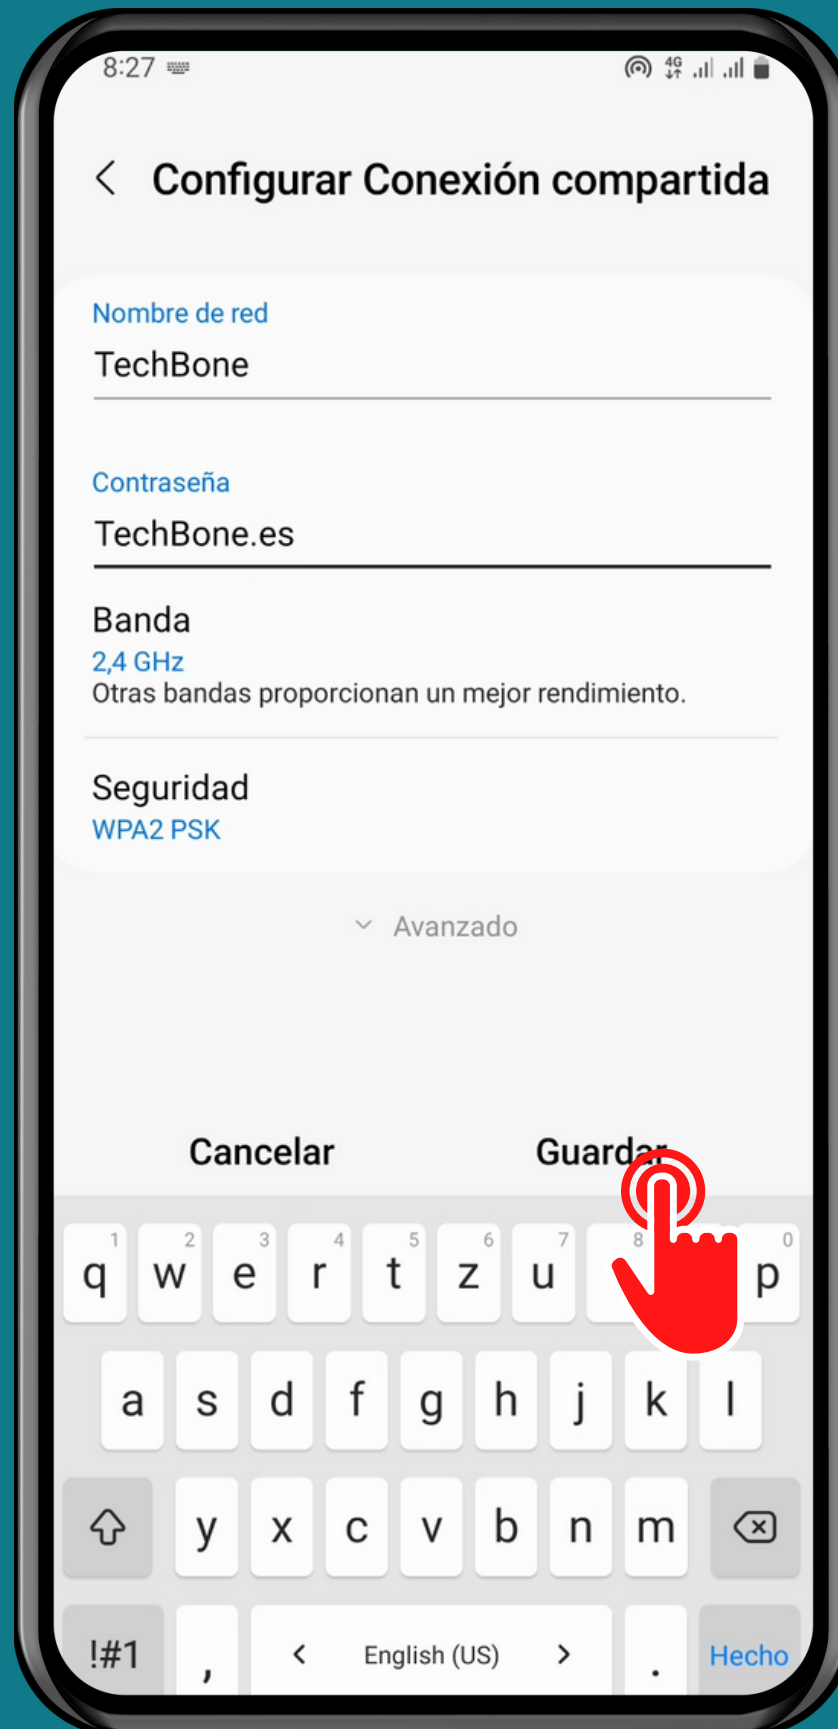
8:27

Configurar Conexión compartida

Nombre de red
TechBone

Contraseña
TechBone.es

Banda
2,4 GHz
Otras bandas proporcionan un mejor rendimiento.

Seguridad
WPA2 PSK

Avanzado

Cancelar
Guardar

1 q 2 w 3 e 4 r 5 t 6 z 7 u 8 0 p
a s d f g h j k l
y x c v b n m
!#1 , < English (US) > . Hecho